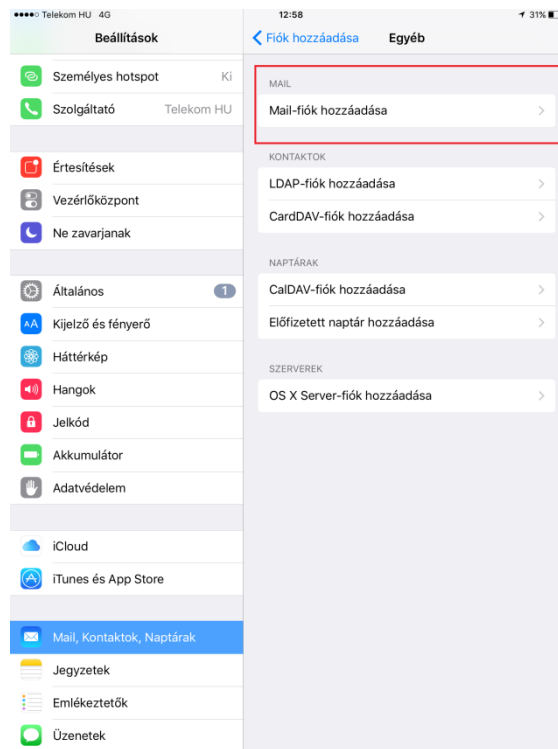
●●●●○ Telekom HU 4G
12:58
31%

Beállítások

Személyes hotspot Ki
Szolgáltató Telekom HU

Értesítések
Vezérlőközpont
Ne zavarjanak

Általános 1
Kijelző és fényerő
Háttérkép
Hangok
Jelkód
Akkumulátor
Adatvédelem

iCloud
iTunes és App Store

Mail, Kontaktok, Naptárak
Jegyzetek
Emlékeztetők
Üzenetek

Fiók hozzáadása
Egyéb

MAIL
Mail-fiók hozzáadása

KONTAKTOK
LDAP-fiók hozzáadása
CardDAV-fiók hozzáadása

NAPTÁRAK
CalDAV-fiók hozzáadása
Előfizetett naptár hozzáadása

SZERVEREK
OS X Server-fiók hozzáadása